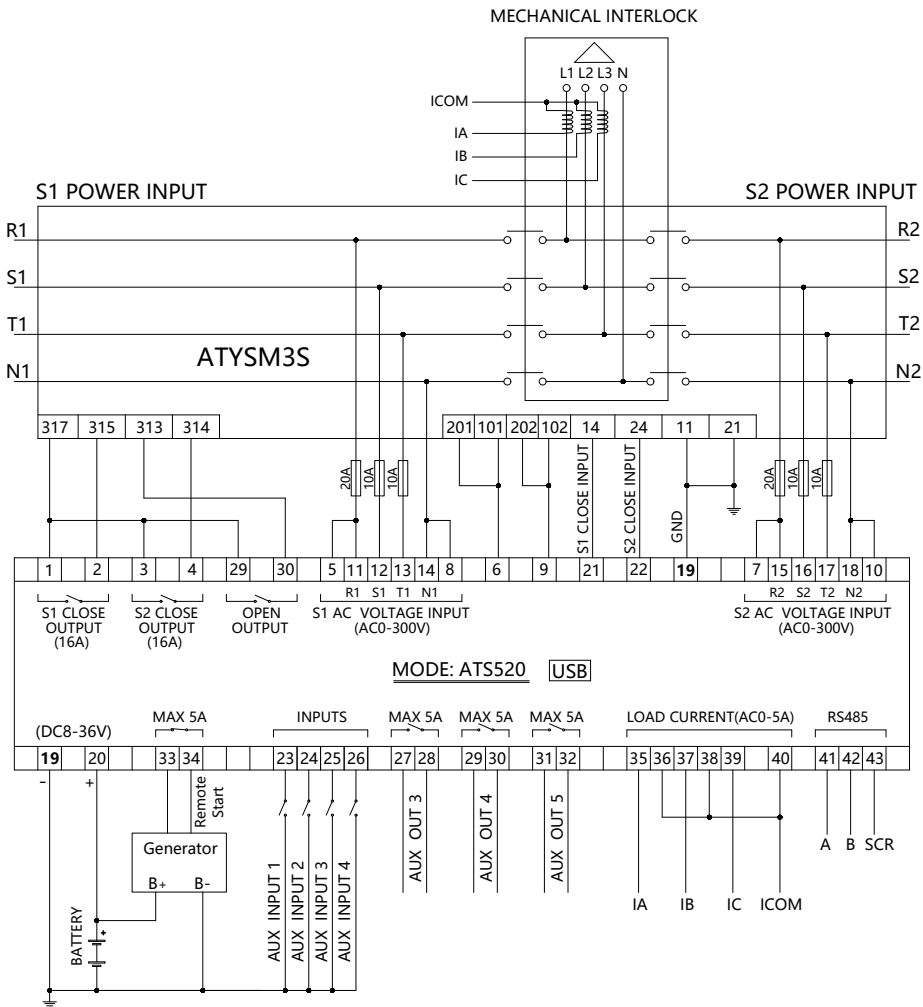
MECHANICAL INTERLOCK

L1 L2 L3 N

ICOM
IA
IB
IC

S1 POWER INPUT
S2 POWER INPUT

R1
S1
T1
N1
R2
S2
T2
N2

ATYSM3S

| 317 | 315 | 313 | 314 |
|---|---|---|---|

| 201 | 101 | 202 | 102 | 14 | 24 | 11 | 21 |
|---|---|---|---|---|---|---|---|

20A 10A 10A
S1 CLOSE INPUT
S2 CLOSE INPUT
GND
20A 10A 10A

| 1 | 2 | 3 | 4 | 29 | 30 | 5 | 11 | 12 | 13 | 14 | 8 | 6 | 9 | 21 | 22 | 19 | 7 | 15 | 16 | 17 | 18 | 10 |
|---|---|---|---|---|---|---|---|---|---|---|---|---|---|---|---|---|---|---|---|---|---|---|

R1 S1 T1 N1
R2 S2 T2 N2

S1 CLOSE OUTPUT (16A)
S2 CLOSE OUTPUT (16A)
OPEN OUTPUT
S1 AC VOLTAGE INPUT (AC0-300V)
S2 AC VOLTAGE INPUT (AC0-300V)

MODE: ATS520 USB

(DC8-36V)
MAX 5A
INPUTS
MAX 5A
MAX 5A
MAX 5A
LOAD CURRENT(AC0-5A)
RS485

| 19 | 20 | 33 | 34 | 23 | 24 | 25 | 26 | 27 | 28 | 29 | 30 | 31 | 32 | 35 | 36 | 37 | 38 | 39 | 40 | 41 | 42 | 43 |
|---|---|---|---|---|---|---|---|---|---|---|---|---|---|---|---|---|---|---|---|---|---|---|

-
+
Remote Start
Generator
B+ B-
BATTERY
AUX INPUT 1
AUX INPUT 2
AUX INPUT 3
AUX INPUT 4
AUX OUT 3
AUX OUT 4
AUX OUT 5
IA
IB
IC
ICOM
A B SCR